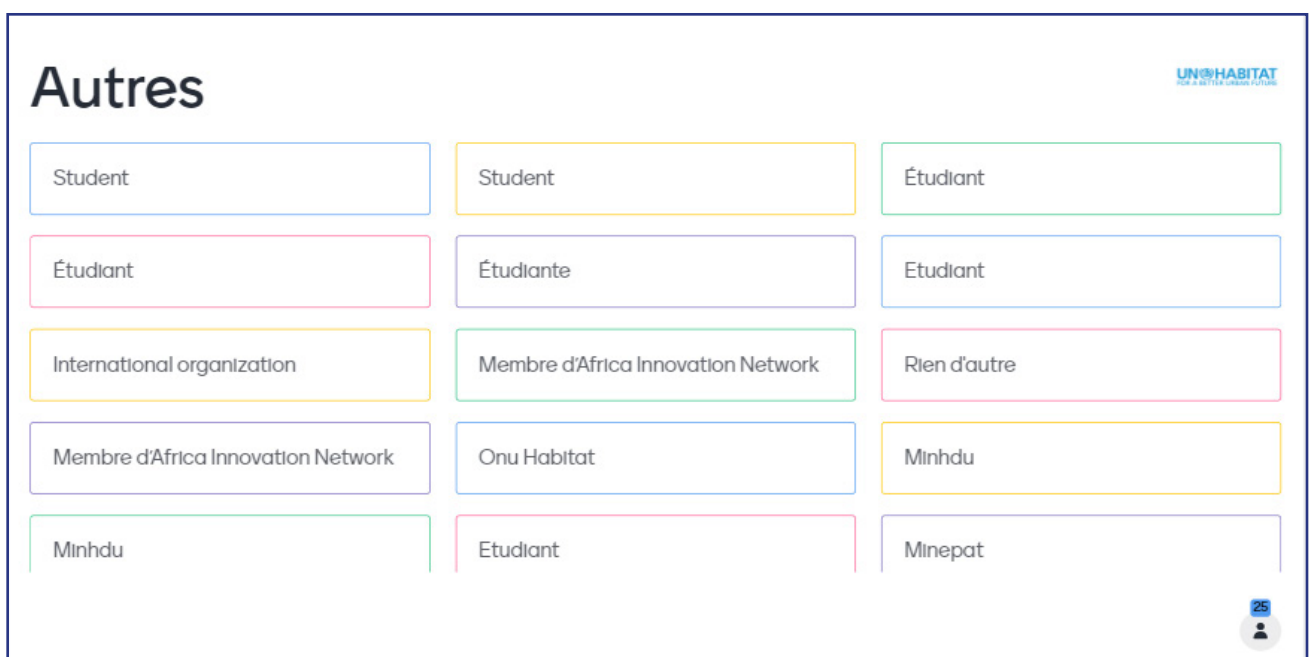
Autres

UN HABITAT
FOR A BETTER URBAN FUTURE

Student

Student

Étudiant

Étudiant

Étudiante

Etudiant

International organization

Membre d'Africa Innovation Network

Rien d'autre

Membre d'Africa Innovation Network

Onu Habitat

Minhdu

Minhdu

Etudiant

Minepat

25